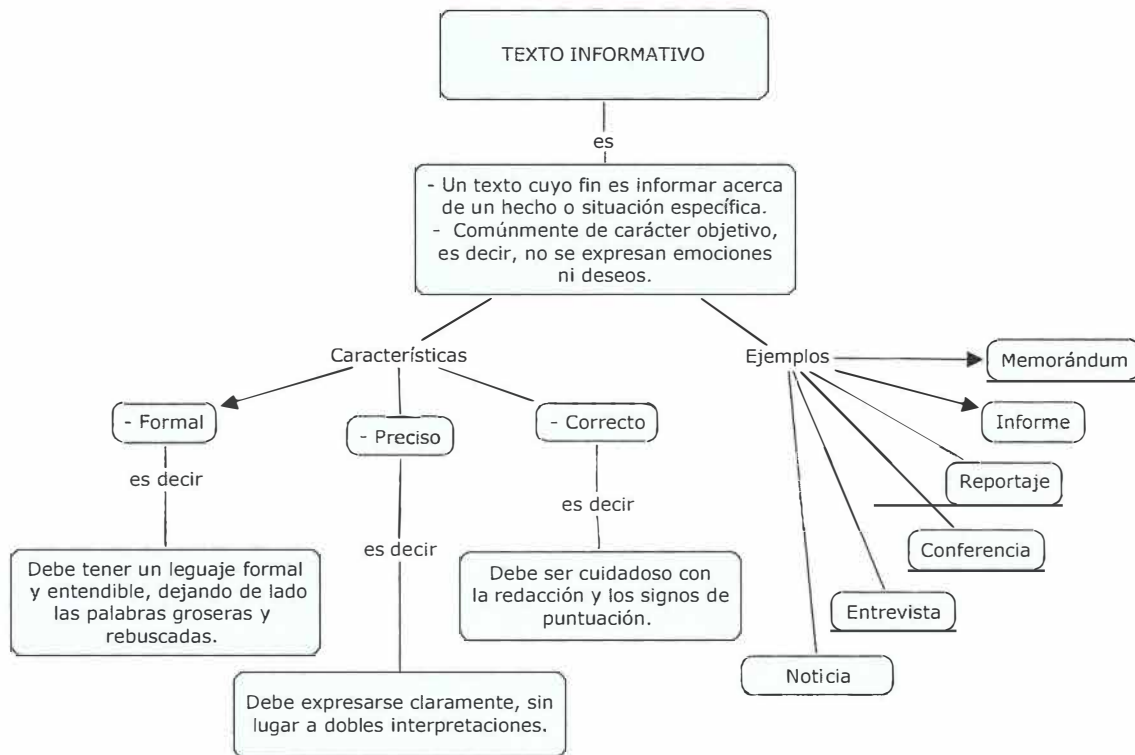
TEXTO INFORMATIVO

es

- Un texto cuyo fin es informar acerca de un hecho o situación específica.
- Comúnmente de carácter objetivo, es decir, no se expresan emociones ni deseos.

Características

- Formal

es decir

Debe tener un leguaje formal y entendible, dejando de lado las palabras groseras y rebuscadas.

- Preciso

es decir

Debe expresarse claramente, sin lugar a dobles interpretaciones.

- Correcto

es decir

Debe ser cuidadoso con la redacción y los signos de puntuación.

Ejemplos

Memorándum

Informe

Reportaje

Conferencia

Entrevista

Noticia